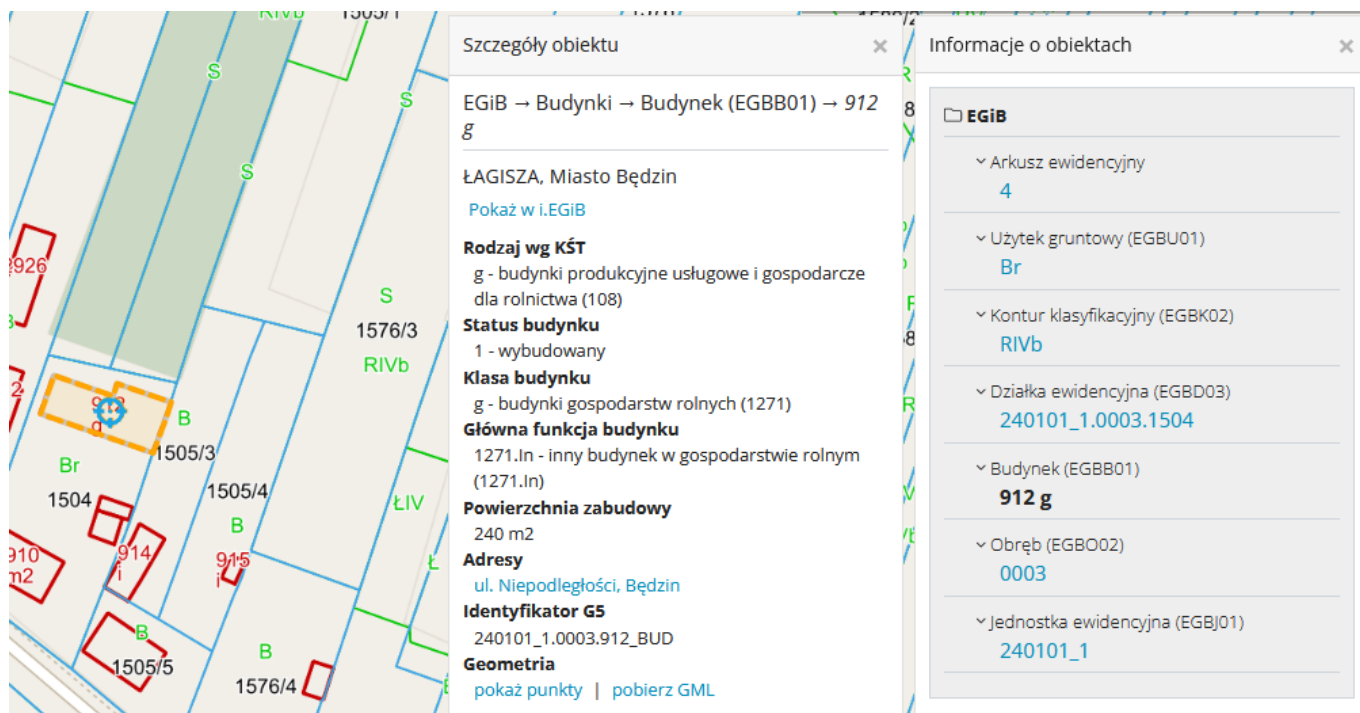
RIVb 1505/1

S

S

S

926

S

1576/3

RIVb

2

B

1505/3

Br

1504

1505/4

ŁIV

B

910 m2

914 i

915 i

B

1505/5

B

1576/4

Szczegóły obiektu ×

EGiB → Budynki → Budynek (EGBB01) → 912 g

ŁAGISZA, Miasto Będzin

Pokaż w i.EGiB

Rodzaj wg KŚT
g - budynki produkcyjne usługowe i gospodarcze dla rolnictwa (108)

Status budynku
1 - wybudowany

Klasa budynku
g - budynki gospodarstw rolnych (1271)

Główna funkcja budynku
1271.In - inny budynek w gospodarstwie rolnym (1271.In)

Powierzchnia zabudowy
240 m2

Adresy
ul. Niepodległości, Będzin

Identyfikator G5
240101_1.0003.912_BUD

Geometria
pokaż punkty | pobierz GML

Informacje o obiektach ×

EGiB

Arkusz ewidencyjny
4

Użytek gruntowy (EGBU01)
Br

Kontur klasyfikacyjny (EGBK02)
RIVb

Działka ewidencyjna (EGBD03)
240101_1.0003.1504

Budynek (EGBB01)
912 g

Obręb (EGBO02)
0003

Jednostka ewidencyjna (EGBJ01)
240101_1